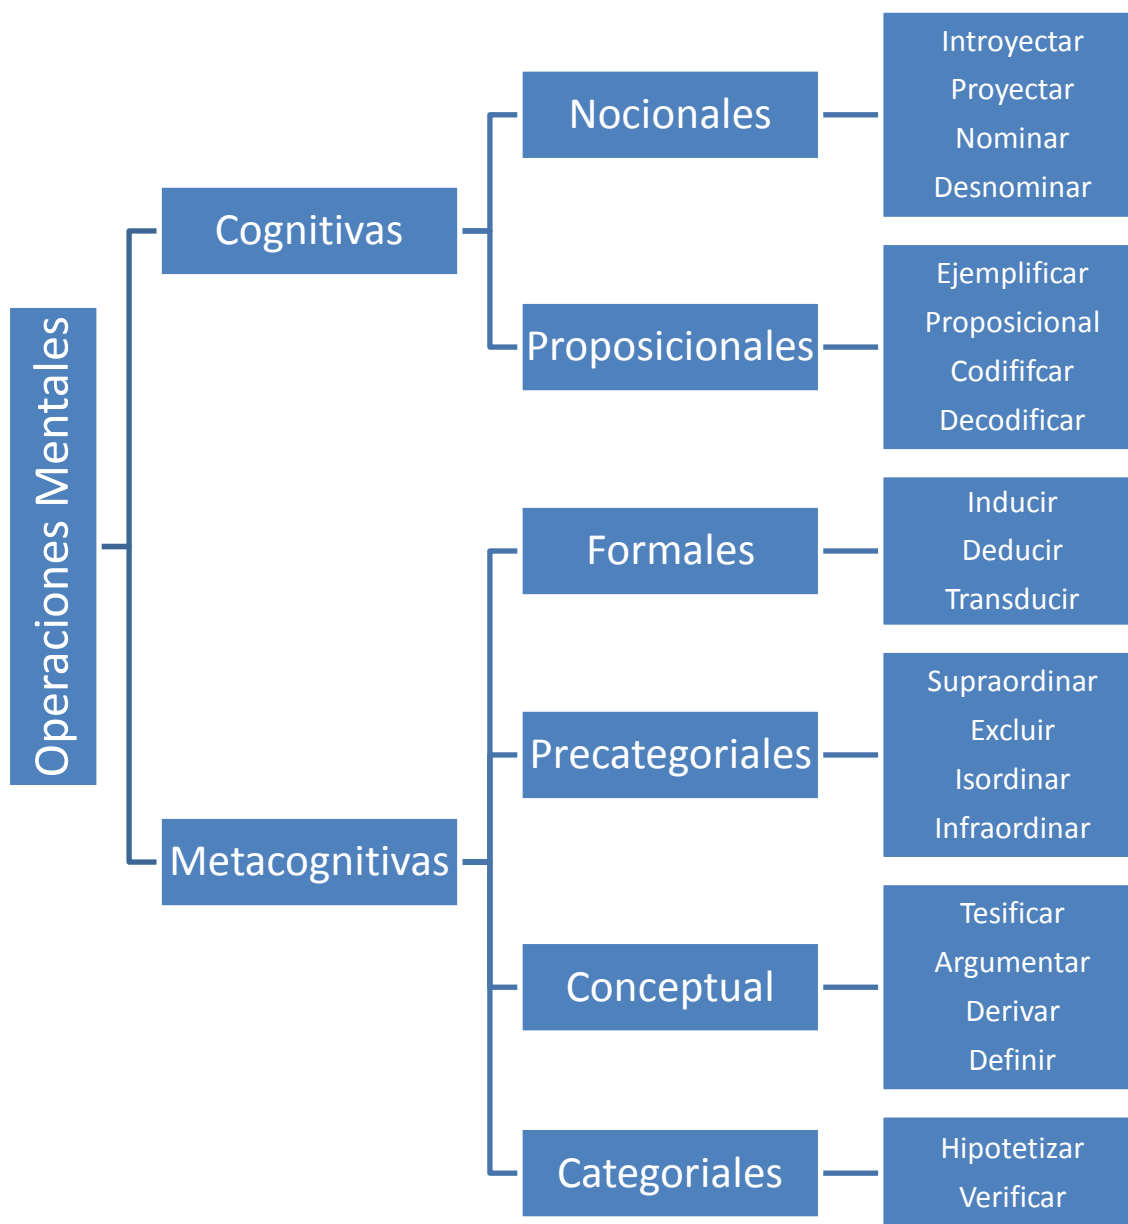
Operaciones Mentales

Cognitivas

Nocionales

Introyectar
Proyectar
Nominar
Desnominar

Proposicionales

Ejemplificar
Proposicional
Codififcar
Decodificar

Metacognitivas

Formales

Inducir
Deducir
Transducir

Precategoriales

Supraordinar
Excluir
Isordinar
Infraordinar

Conceptual

Tesificar
Argumentar
Derivar
Definir

Categoriales

Hipotetizar
Verificar